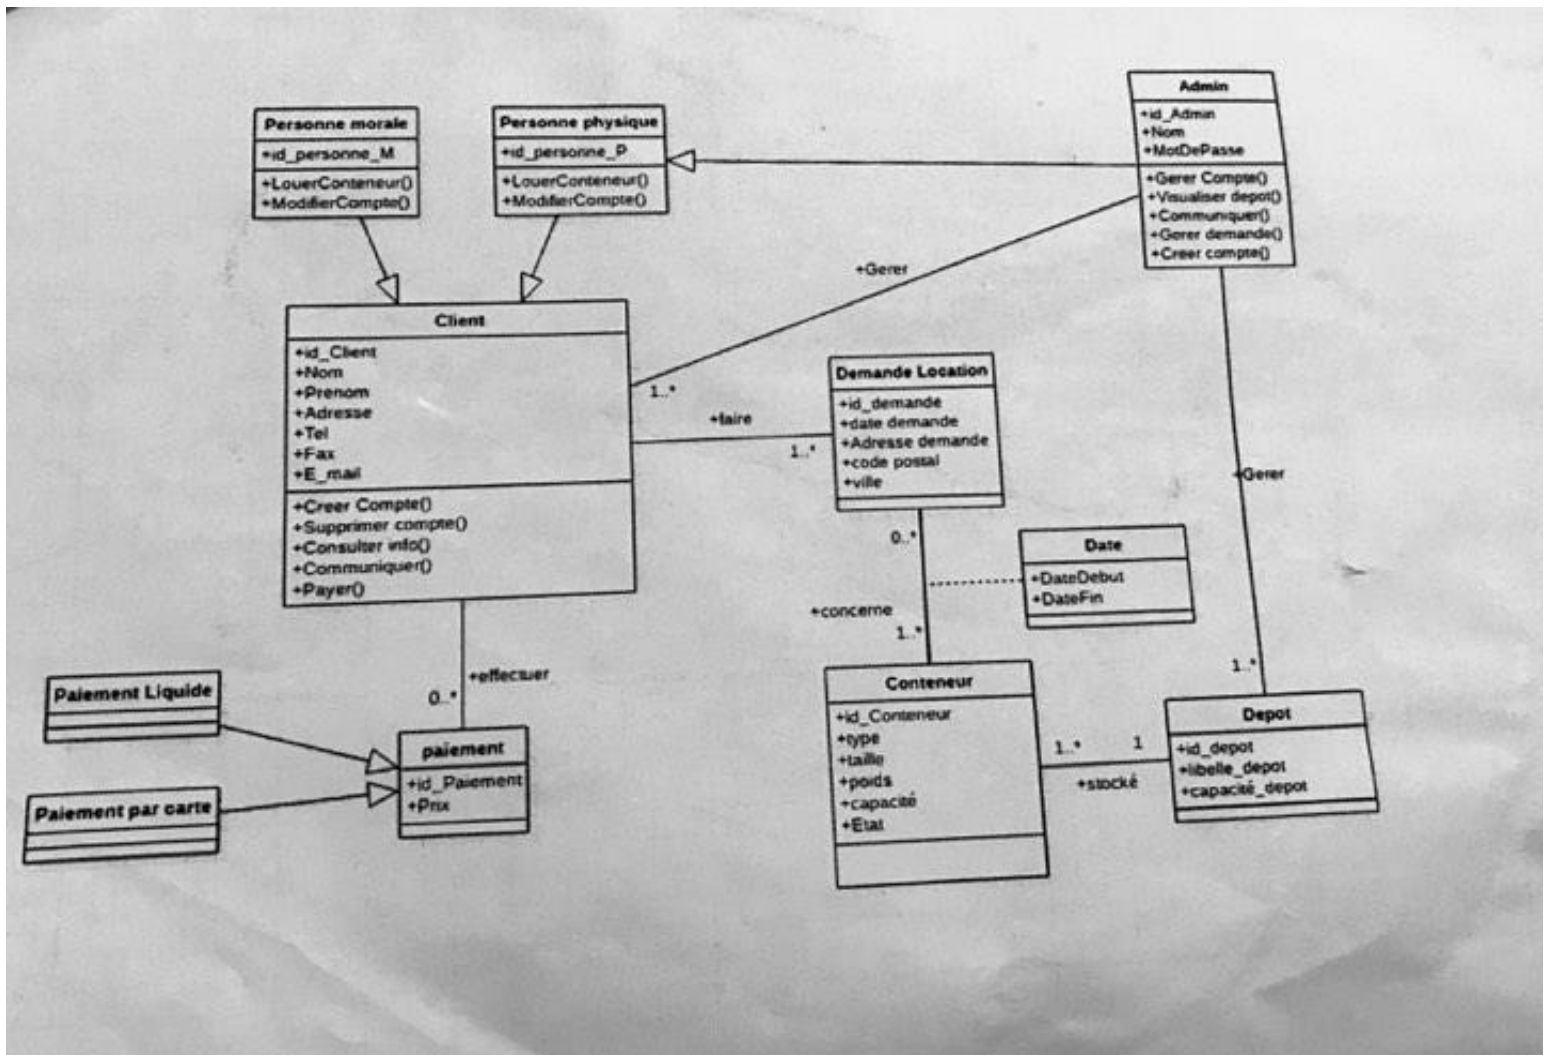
Personne morale
+id_personne_M
+LouerConteneur()
+ModifierCompte()

Personne physique
+id_personne_P
+LouerConteneur()
+ModifierCompte()

Admin
+id_Admin
+Nom
+MotDePasse
+Gerer Compte()
+Visualiser depot()
+Communiquer()
+Gerer demande()
+Creer compte()

+Gerer

Client
+id_Client
+Nom
+Prenom
+Adresse
+Tel
+Fax
+E_mail
+Creer Compte()
+Supprimer compte()
+Consulter info()
+Communiquer()
+Payer()

1..*

+faire

1..*

Demande Location
+id_demande
+date demande
+Adresse demande
+code postal
+ville

+Gerer

0..*

Date
+DateDebut
+DateFin

+concerne

1..*

1..*

+effectuer

0..*

Paiement Liquide

Paiement par carte

paiement
+id_Paiement
+Prix

Conteneur
+id_Conteneur
+type
+taille
+poids
+capacité
+Etat

1..*

1

+stocké

Depot
+id_depot
+libelle_depot
+capacité_depot